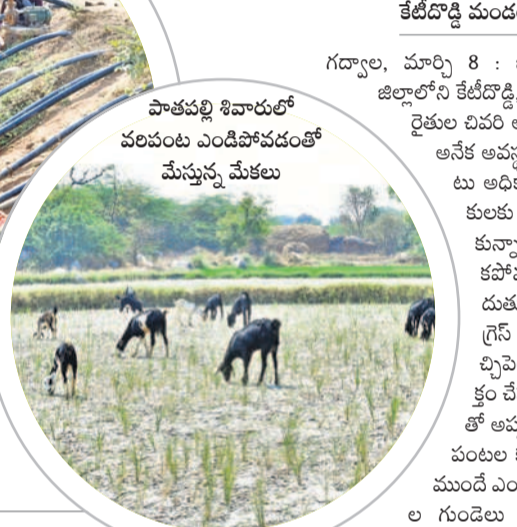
కేటీదొడ్డి మండ

పాతపల్లి శివారులో వరిపంట ఎండిపోవడంతో మేస్తున్న మేకలు

గద్వాల, మార్చి 8 : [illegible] జిల్లాలోని కేటీదొడ్డి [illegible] రైతుల చివరి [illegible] అనేక అవ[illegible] టు అధిక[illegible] కులకు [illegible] కున్నా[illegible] కపో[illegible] దుత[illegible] గ్రెస్ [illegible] చ్చిపె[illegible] క్తం చే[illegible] తో అ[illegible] పంటల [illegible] ముందే ఎం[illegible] ల గుండెలు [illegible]